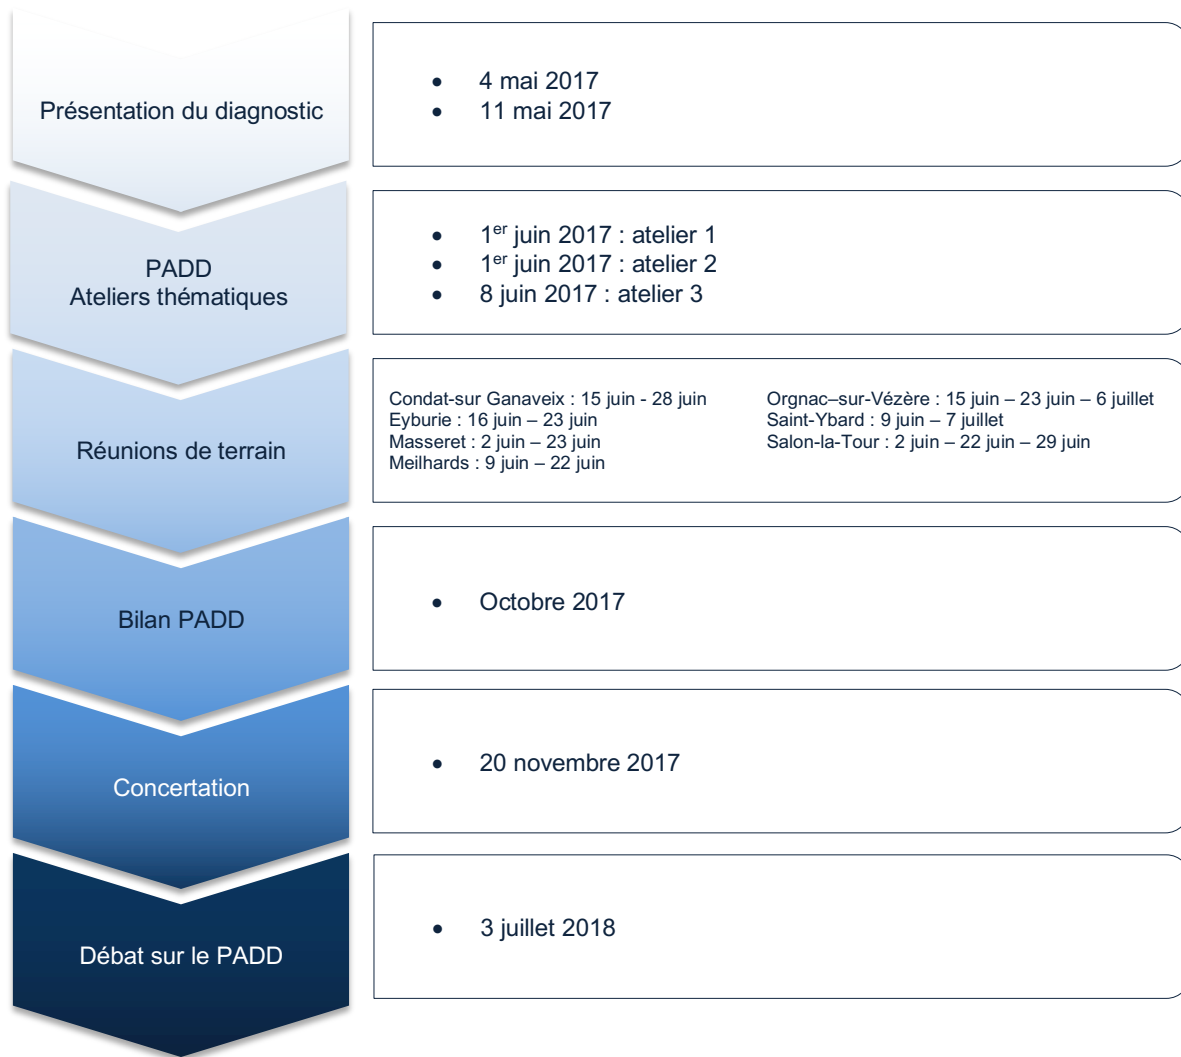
Présentation du diagnostic

- 4 mai 2017
- 11 mai 2017

PADD
Ateliers thématiques

- 1$^{er}$ juin 2017 : atelier 1
- 1$^{er}$ juin 2017 : atelier 2
- 8 juin 2017 : atelier 3

Réunions de terrain

Condat-sur Ganaveix : 15 juin - 28 juin
Eyburie : 16 juin – 23 juin
Masseret : 2 juin – 23 juin
Meilhards : 9 juin – 22 juin

Orgnac–sur-Vézère : 15 juin – 23 juin – 6 juillet
Saint-Ybard : 9 juin – 7 juillet
Salon-la-Tour : 2 juin – 22 juin – 29 juin

Bilan PADD

- Octobre 2017

Concertation

- 20 novembre 2017

Débat sur le PADD

- 3 juillet 2018